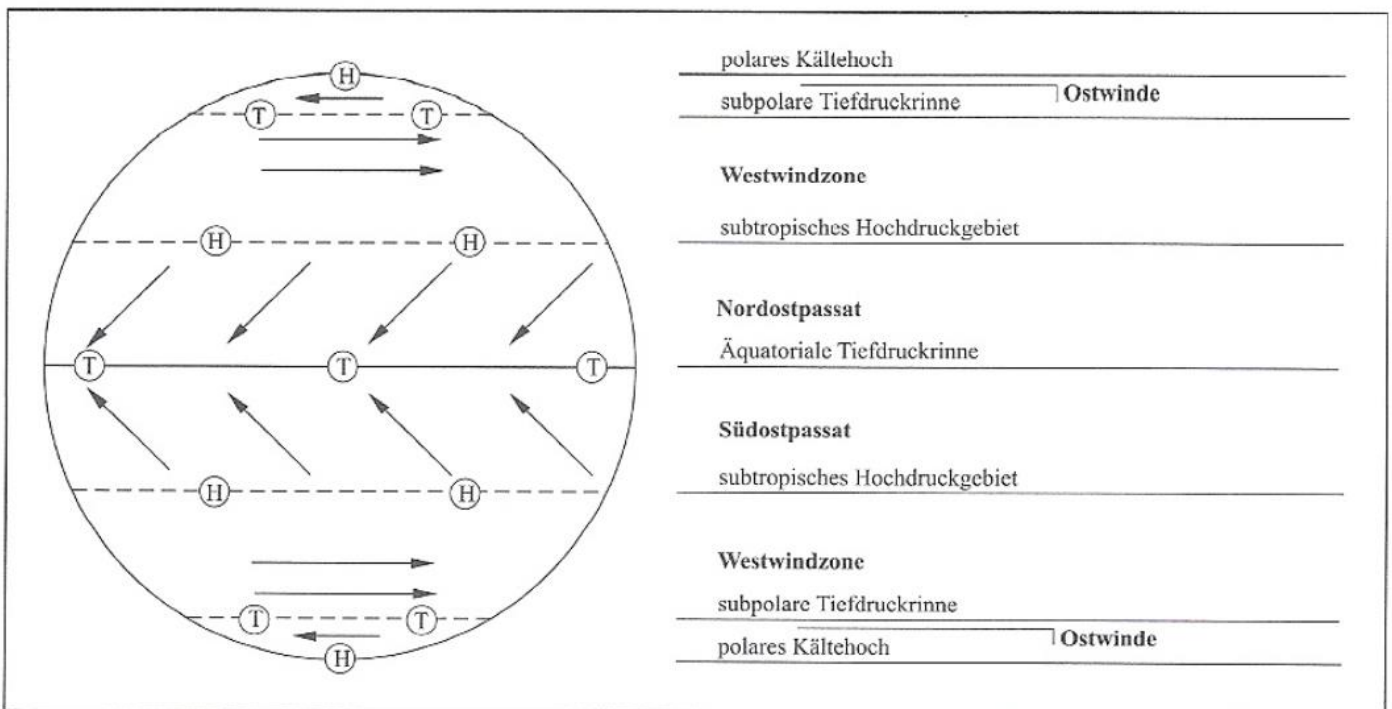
H
T T
H H
T T T
H H
T T
H

polares Kältehoch
subpolare Tiefdruckrinne
Ostwinde
Westwindzone
subtropisches Hochdruckgebiet
Nordostpassat
Äquatoriale Tiefdruckrinne
Südostpassat
subtropisches Hochdruckgebiet
Westwindzone
subpolare Tiefdruckrinne
polares Kältehoch
Ostwinde